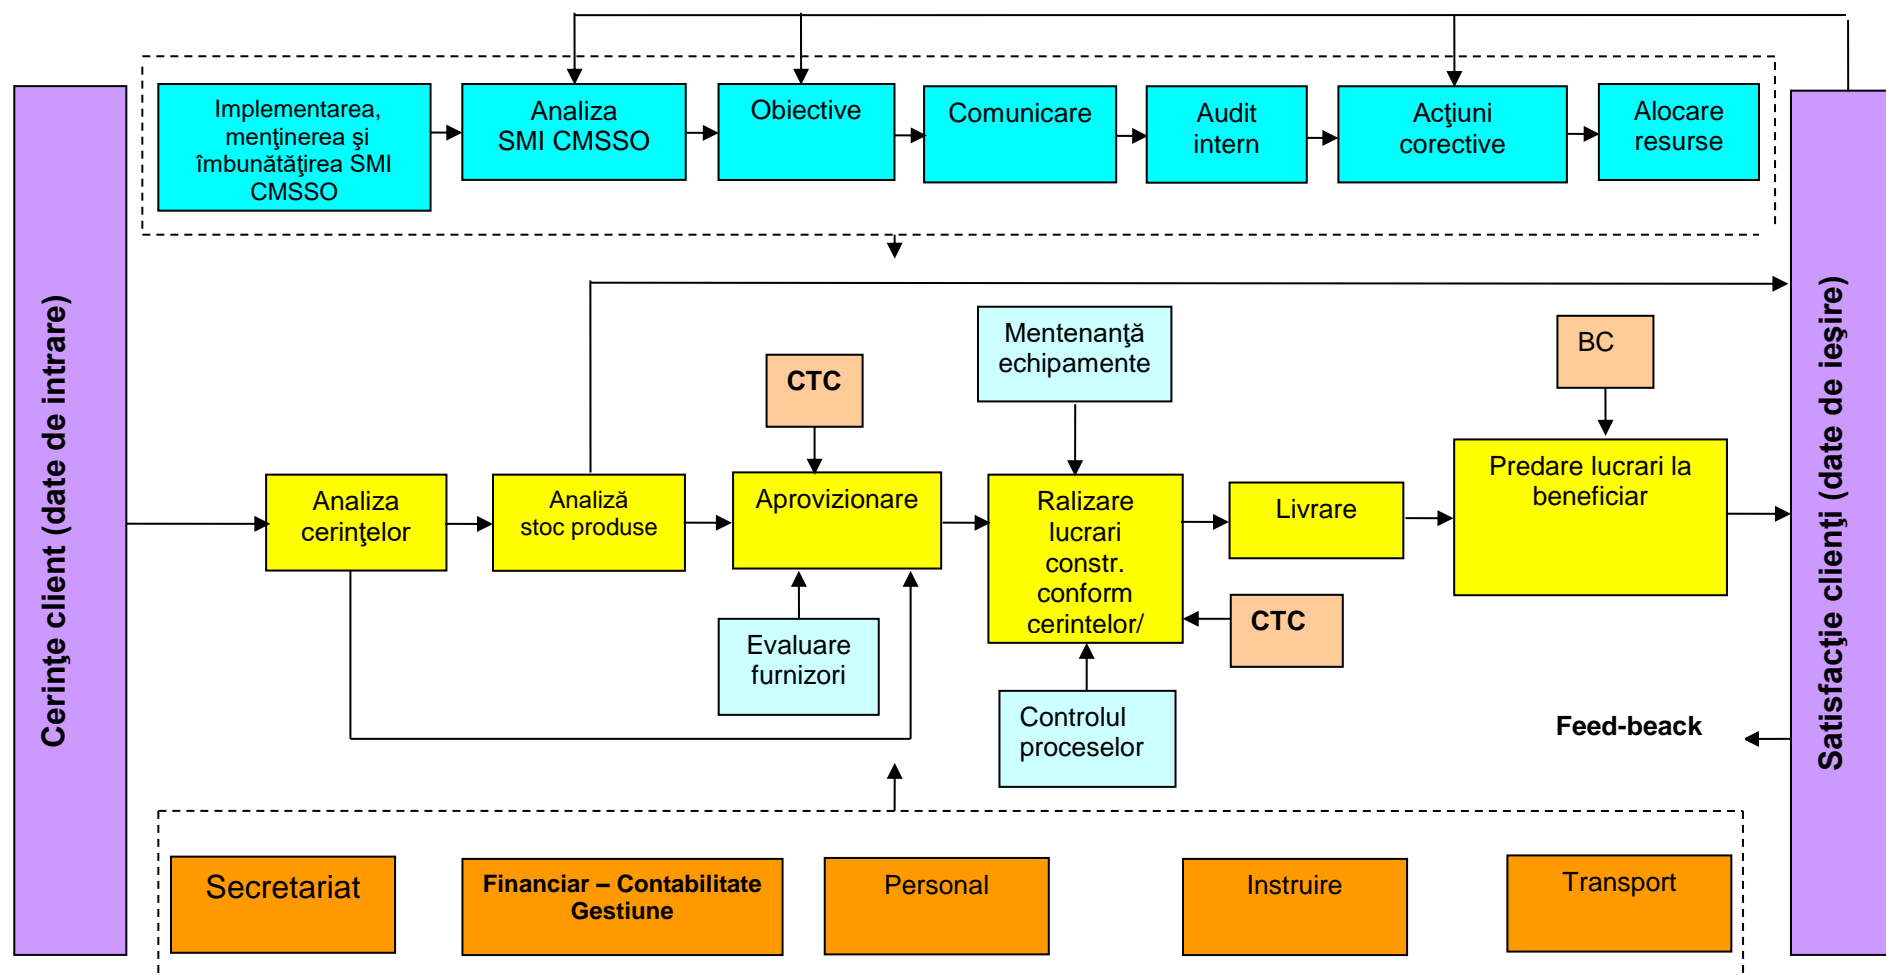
Cerinţe client (date de intrare)

Implementarea, menţinerea şi îmbunătăţirea SMI CMSSO

Analiza SMI CMSSO

Obiective

Comunicare

Audit intern

Acţiuni corective

Alocare resurse

Satisfacţie clienţi (date de ieşire)

Mentenanţă echipamente

BC

CTC

Analiza cerinţelor

Analiză stoc produse

Aprovizionare

Ralizare lucrari constr. conform cerintelor/

Livrare

Predare lucrari la beneficiar

CTC

Evaluare furnizori

Controlul proceselor

Feed-beack

Secretariat

Financiar – Contabilitate Gestiune

Personal

Instruire

Transport